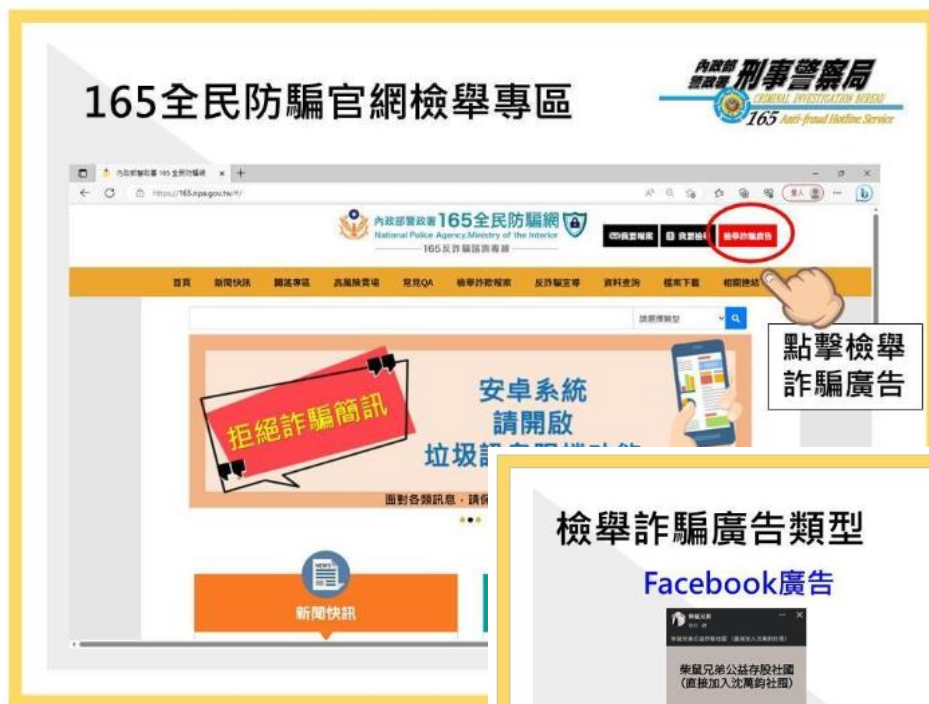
165全民防騙官網檢舉專區

內政部警政署刑事警察局
CRIMINAL INVESTIGATION BUREAU
165 Anti-fraud Hotline Service

內政部警政署 165 全民防騙網 ×
https://165.npa.gov.tw/#/

內政部警政署165全民防騙網
National Police Agency,Ministry of the Interior
165反詐騙諮詢專線

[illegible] 我要報案 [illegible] 我要檢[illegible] 檢舉詐騙廣告

首頁 新聞快訊 闢謠專區 高風險賣場 常見QA 檢舉詐欺帳密 反詐騙宣導 資料查詢 檔案下載 相關連結

請選擇類型

點擊檢舉詐騙廣告

拒絕詐騙簡訊

安卓系統
請開啟
垃圾訊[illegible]

面對各類訊息，請你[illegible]

新聞快訊

檢舉詐騙廣告類型

Facebook廣告

柴鼠兄弟公益存股社團（直接加入沈萬鈞社團）